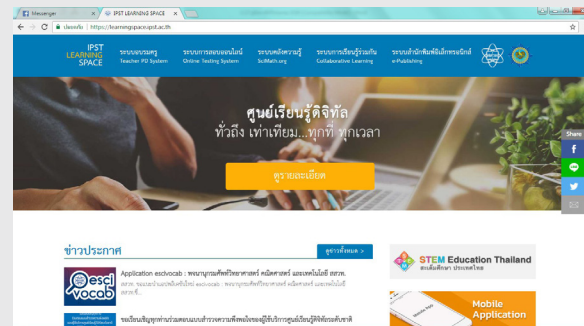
Messenger × IPST LEARNING SPACE ×

ปลอดภัย | https://learningspace.ipst.ac.th

IPST LEARNING SPACE

ระบบอบรมครู Teacher PD System

ระบบการสอบออนไลน์ Online Testing System

ระบบคลังความรู้ SciMath.org

ระบบการเรียนรู้ร่วมกัน Collaborative Learning

ระบบสำนักพิมพ์อิเล็กทรอนิกส์ e-Publishing

ศูนย์เรียนรู้ดิจิทัล

ทั่วถึง เท่าเทียม...ทุกที่ ทุกเวลา

ดูรายละเอียด

Share

ข่าวประกาศ

ดูข่าวทั้งหมด >

escivocab

Application escivocab : พจนานุกรมศัพท์วิทยาศาสตร์ คณิตศาสตร์ และเทคโนโลยี สสวท.

สสวท. ขอแนะนำแอปพลิเคชันใหม่ escivocab : พจนานุกรมศัพท์วิทยาศาสตร์ คณิตศาสตร์ และเทคโนโลยี สสวท. ที่...

ระเบียบสัญญาท่านร่วมตอบแบบสำรวจความพึงพอใจของผู้ใช้บริการศูนย์เรียนรู้ดิจิทัลของสำนักฯ

STEM Education Thailand สะเต็มศึกษา ประเทศไทย

Mobile Application